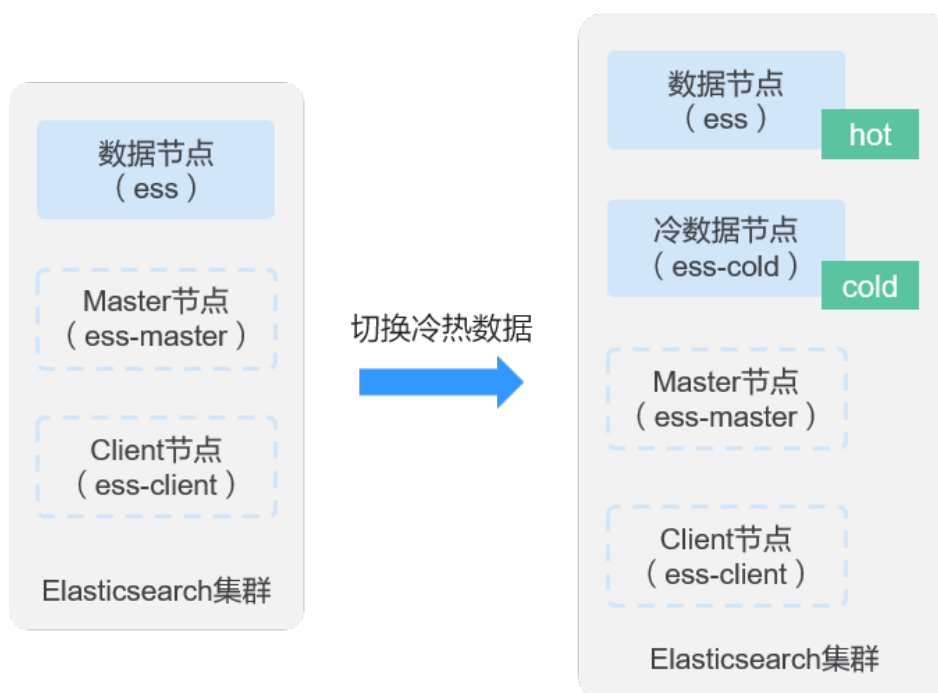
数据节点
（ ess ）

Master节点
（ ess-master ）

Client节点
（ ess-client ）

Elasticsearch集群

切换冷热数据

数据节点
（ ess ）
hot

冷数据节点
（ ess-cold ）
cold

Master节点
（ ess-master ）

Client节点
（ ess-client ）

Elasticsearch集群